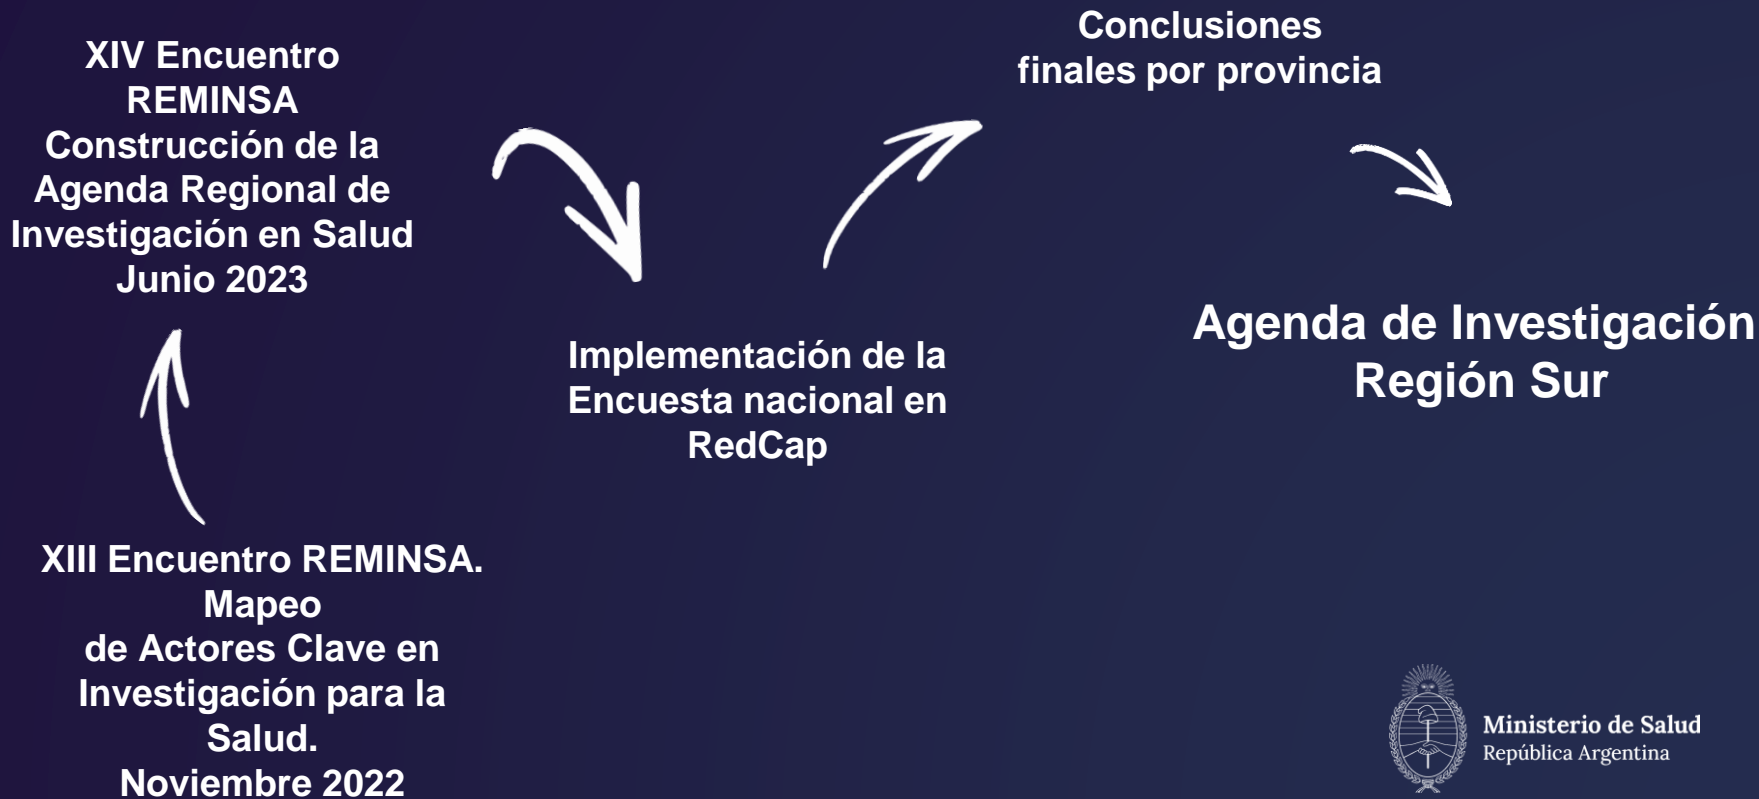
XIII Encuentro REMINSA. Mapeo
de Actores Clave en Investigación para la Salud.
Noviembre 2022

XIV Encuentro REMINSA
Construcción de la Agenda Regional de Investigación en Salud
Junio 2023

Implementación de la Encuesta nacional en RedCap

Conclusiones finales por provincia

Agenda de Investigación Región Sur

Ministerio de Salud
República Argentina